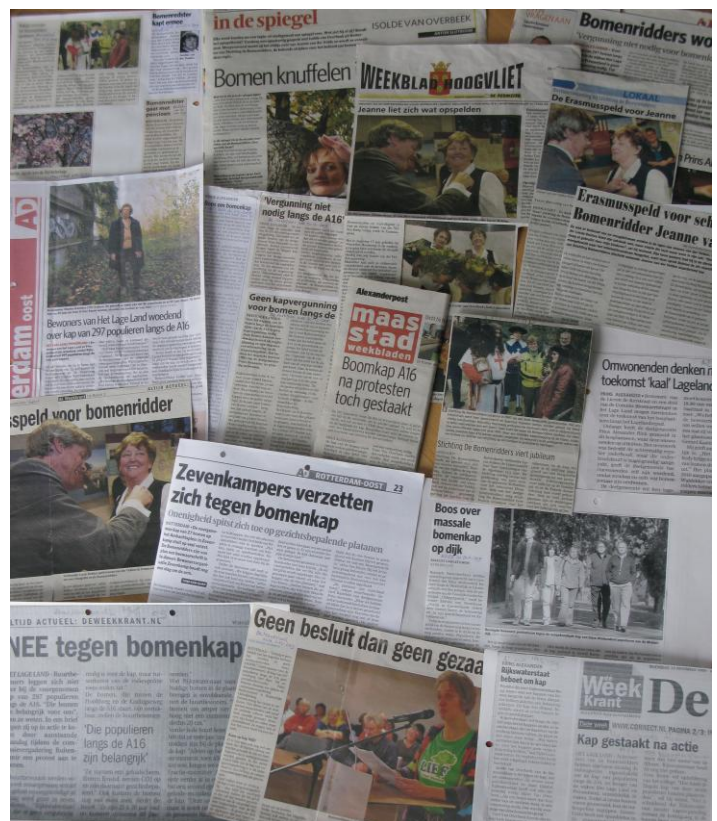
Bomenridders
in de spiegel
ISOLDE VAN OVERBEEK
Bomenridders wo
Bomen knuffelen
WEEKBLAD HOOGVLIET
Jeanne liet zich wat opspelden
LOKAAL
De Erasmusspeld voor Jeanne
Prins A
Erasmusspeld voor sch
Bomenridder Jeanne va
AD
Vergunning niet nodig langs de A16
Geen kapvergunning voor bomen langs de A16
Bewoners van Het Lage Land woedend over kap van 297 populieren langs de A16
rdam oost
Alexanderpost
maas stad weekbladen
Boomkap A16 na protesten toch gestaakt
Omwonenden denken n toekomst 'kaal' Lagelan
speld voor bomenridder
Stichting De Bomenridders viert jubileum
AD ROTTERDAM-OOST 23
Zevenkampers verzetten zich tegen bomenkap
Onenigheid spitst zich toe op gezichtsbepalende platanen
Boos over massale bomenkap op dijk
LTIJD ACTUEEL: DEWEEKKRANT.NL
NEE tegen bomenkap
'Die populieren langs de A16 zijn belangrijk'
Geen besluit dan geen gezaa
Rijkswaterstaat belooft om kap
Week Krant De
Kap gestaakt na actie